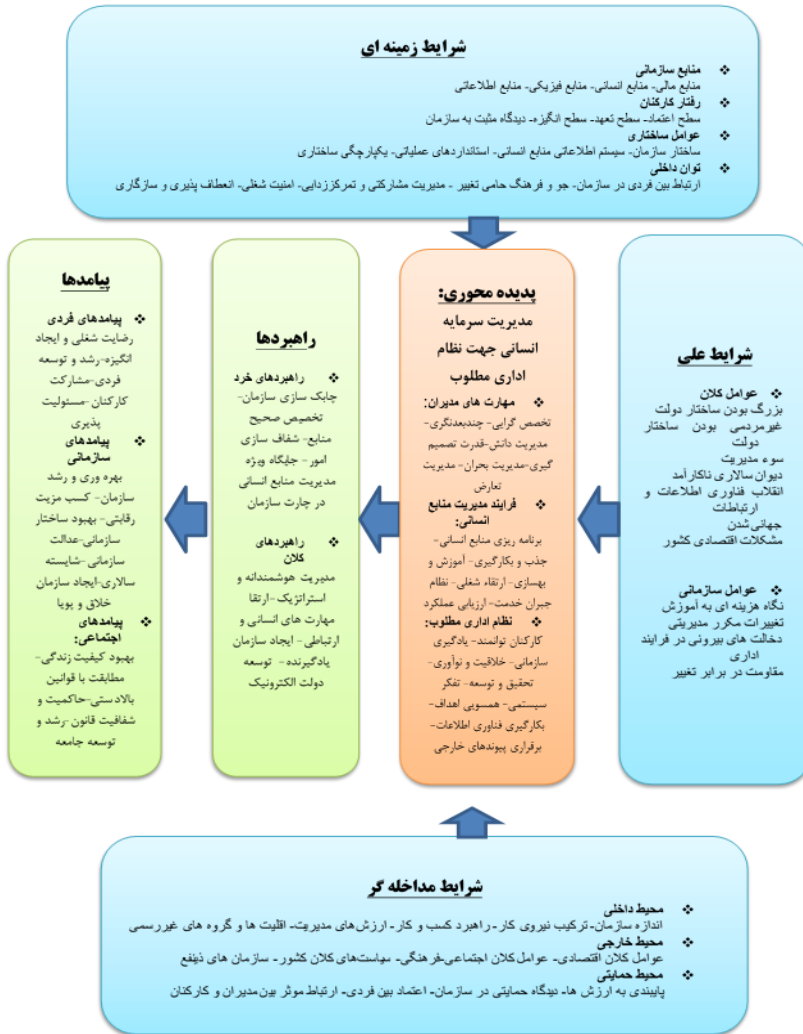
شرایط زمینه ای

❖ منابع سازمانی
منابع مالی- منابع انسانی- منابع فیزیکی- منابع اطلاعاتی
❖ رفتار کارکنان
سطح اعتماد- سطح تعهد- سطح انگیزه- دیدگاه مثبت به سازمان
❖ عوامل ساختاری
ساختار سازمان- سیستم اطلاعاتی منابع انسانی- استانداردهای عملیاتی- یکپارچگی ساختاری
❖ توان داخلی
ارتباط بین فردی در سازمان- جو و فرهنگ حامی تغییر - مدیریت مشارکتی و تمرکززدایی- امنیت شغلی- انعطاف پذیری و سازگاری

شرایط علی

❖ عوامل کلان
بزرگ بودن ساختار دولت
غیرمردمی بودن ساختار دولت
سوء مدیریت
دیوان سالاری ناکارآمد
انقلاب فناوری اطلاعات و ارتباطات
جهانی شدن
مشکلات اقتصادی کشور

❖ عوامل سازمانی
نگاه هزینه ای به آموزش
تغییرات مکرر مدیریتی
دخالت های بیرونی در فرایند اداری
مقاومت در برابر تغییر

پدیده محوری:
مدیریت سرمایه انسانی جهت نظام اداری مطلوب

❖ مهارت های مدیران:
تخصص گرایی- چندبعدنگری- مدیریت دانش-قدرت تصمیم گیری-مدیریت بحران- مدیریت تعارض
❖ فرایند مدیریت منابع انسانی:
برنامه ریزی منابع انسانی- جذب و بکارگیری- آموزش و بهسازی- ارتقاء شغلی- نظام جبران خدمت- ارزیابی عملکرد
❖ نظام اداری مطلوب:
کارکنان توانمند- یادگیری سازمانی- خلاقیت و نوآوری- تحقیق و توسعه- تفکر سیستمی- همسویی اهداف- بکارگیری فناوری اطلاعات- برقراری پیوندهای خارجی

راهبردها

❖ راهبردهای خرد
چابک سازی سازمان- تخصیص صحیح منابع- شفاف سازی امور- جایگاه ویژه مدیریت منابع انسانی در چارت سازمان

❖ راهبردهای کلان
مدیریت هوشمندانه و استراتژیک-ارتقا مهارت های انسانی و ارتباطی- ایجاد سازمان یادگیرنده- توسعه دولت الکترونیک

پیامدها

❖ پیامدهای فردی
رضایت شغلی و ایجاد انگیزه-رشد و توسعه فردی-مشارکت کارکنان-مسئولیت پذیری
❖ پیامدهای سازمانی
بهره وری و رشد سازمان- کسب مزیت رقابتی- بهبود ساختار سازمانی-عدالت سازمانی-شایسته سالاری-ایجاد سازمان خلاق و پویا
❖ پیامدهای اجتماعی:
بهبود کیفیت زندگی- مطابقت با قوانین بالادستی-حاکمیت و شفافیت قانون-رشد و توسعه جامعه

شرایط مداخله گر

❖ محیط داخلی
اندازه سازمان- ترکیب نیروی کار- راهبرد کسب و کار- ارزش‌های مدیریت- اقلیت ها و گروه های غیررسمی
❖ محیط خارجی
عوامل کلان اقتصادی- عوامل کلان اجتماعی‌فرهنگی- سیاست‌های کلان کشور- سازمان های ذینفع
❖ محیط حمایتی
پایبندی به ارزش ها- دیدگاه حمایتی در سازمان- اعتماد بین فردی- ارتباط موثر بین‌مدیران و کارکنان